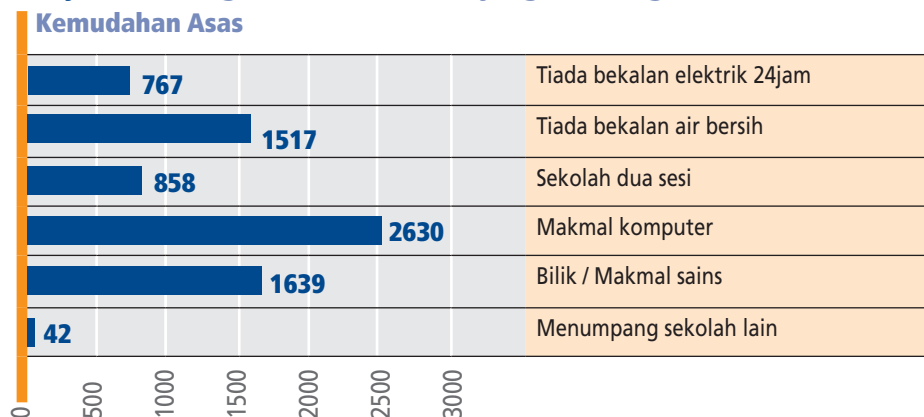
Kemudahan Asas

| | |
|---|---|
| 767 | Tiada bekalan elektrik 24jam |
| 1517 | Tiada bekalan air bersih |
| 858 | Sekolah dua sesi |
| 2630 | Makmal komputer |
| 1639 | Bilik / Makmal sains |
| 42 | Menumpang sekolah lain |

0
500
1000
1500
2000
2500
3000